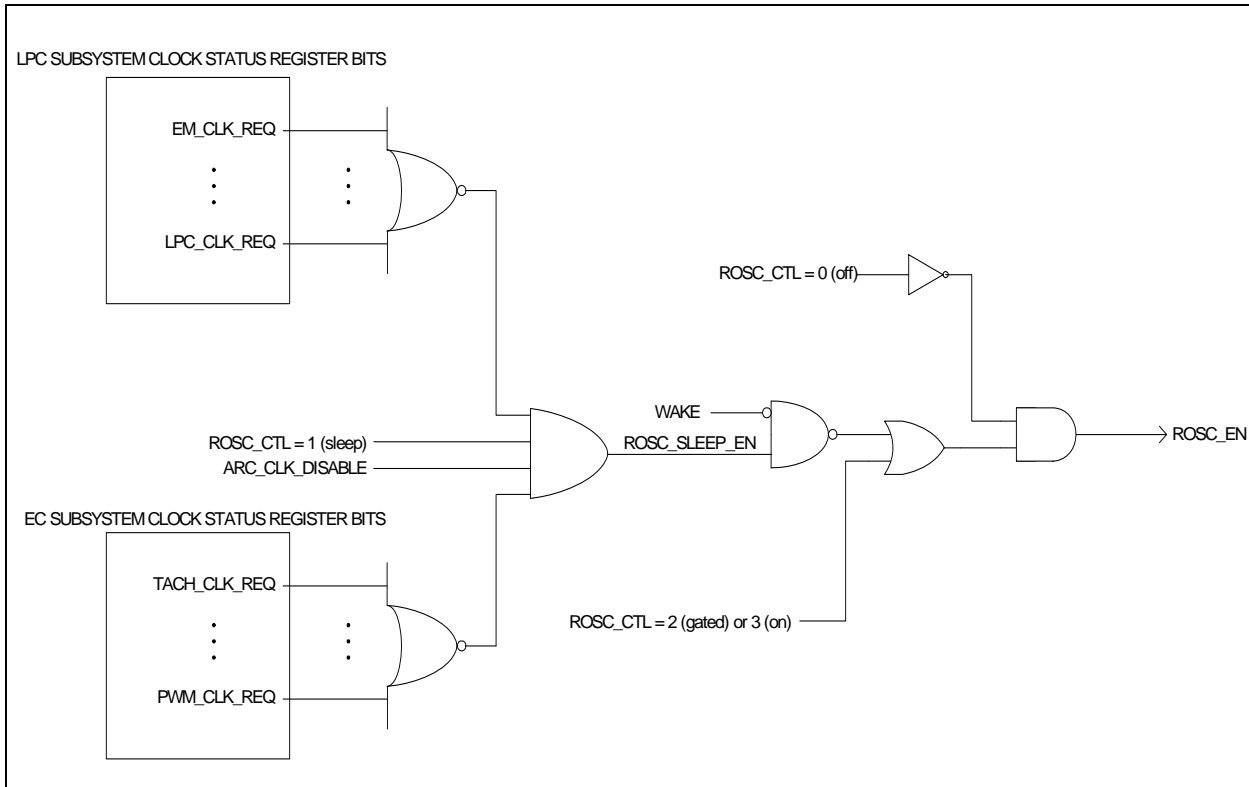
LPC SUBSYSTEM CLOCK STATUS REGISTER BITS

EM_CLK_REQ

LPC_CLK_REQ

ROSC_CTL = 0 (off)

WAKE

ROSC_CTL = 1 (sleep)

ROSC_SLEEP_EN

ARC_CLK_DISABLE

ROSC_EN

EC SUBSYSTEM CLOCK STATUS REGISTER BITS

TACH_CLK_REQ

ROSC_CTL = 2 (gated) or 3 (on)

PWM_CLK_REQ